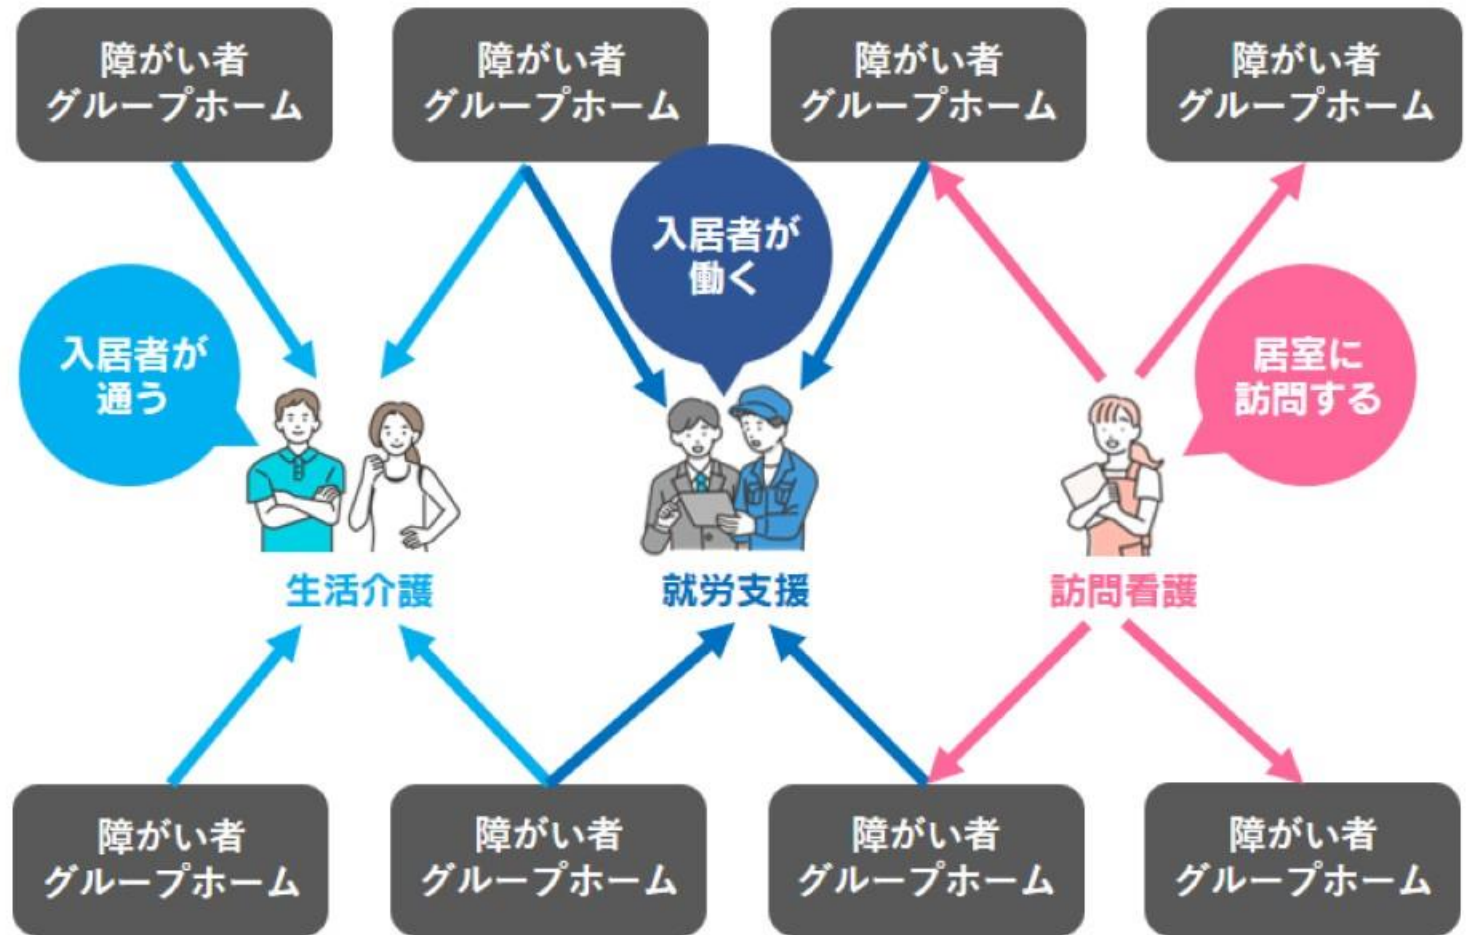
障がい者 グループホーム

障がい者 グループホーム

障がい者 グループホーム

障がい者 グループホーム

入居者が 働く

入居者が 通う

居室に 訪問する

生活介護

就労支援

訪問看護

障がい者 グループホーム

障がい者 グループホーム

障がい者 グループホーム

障がい者 グループホーム